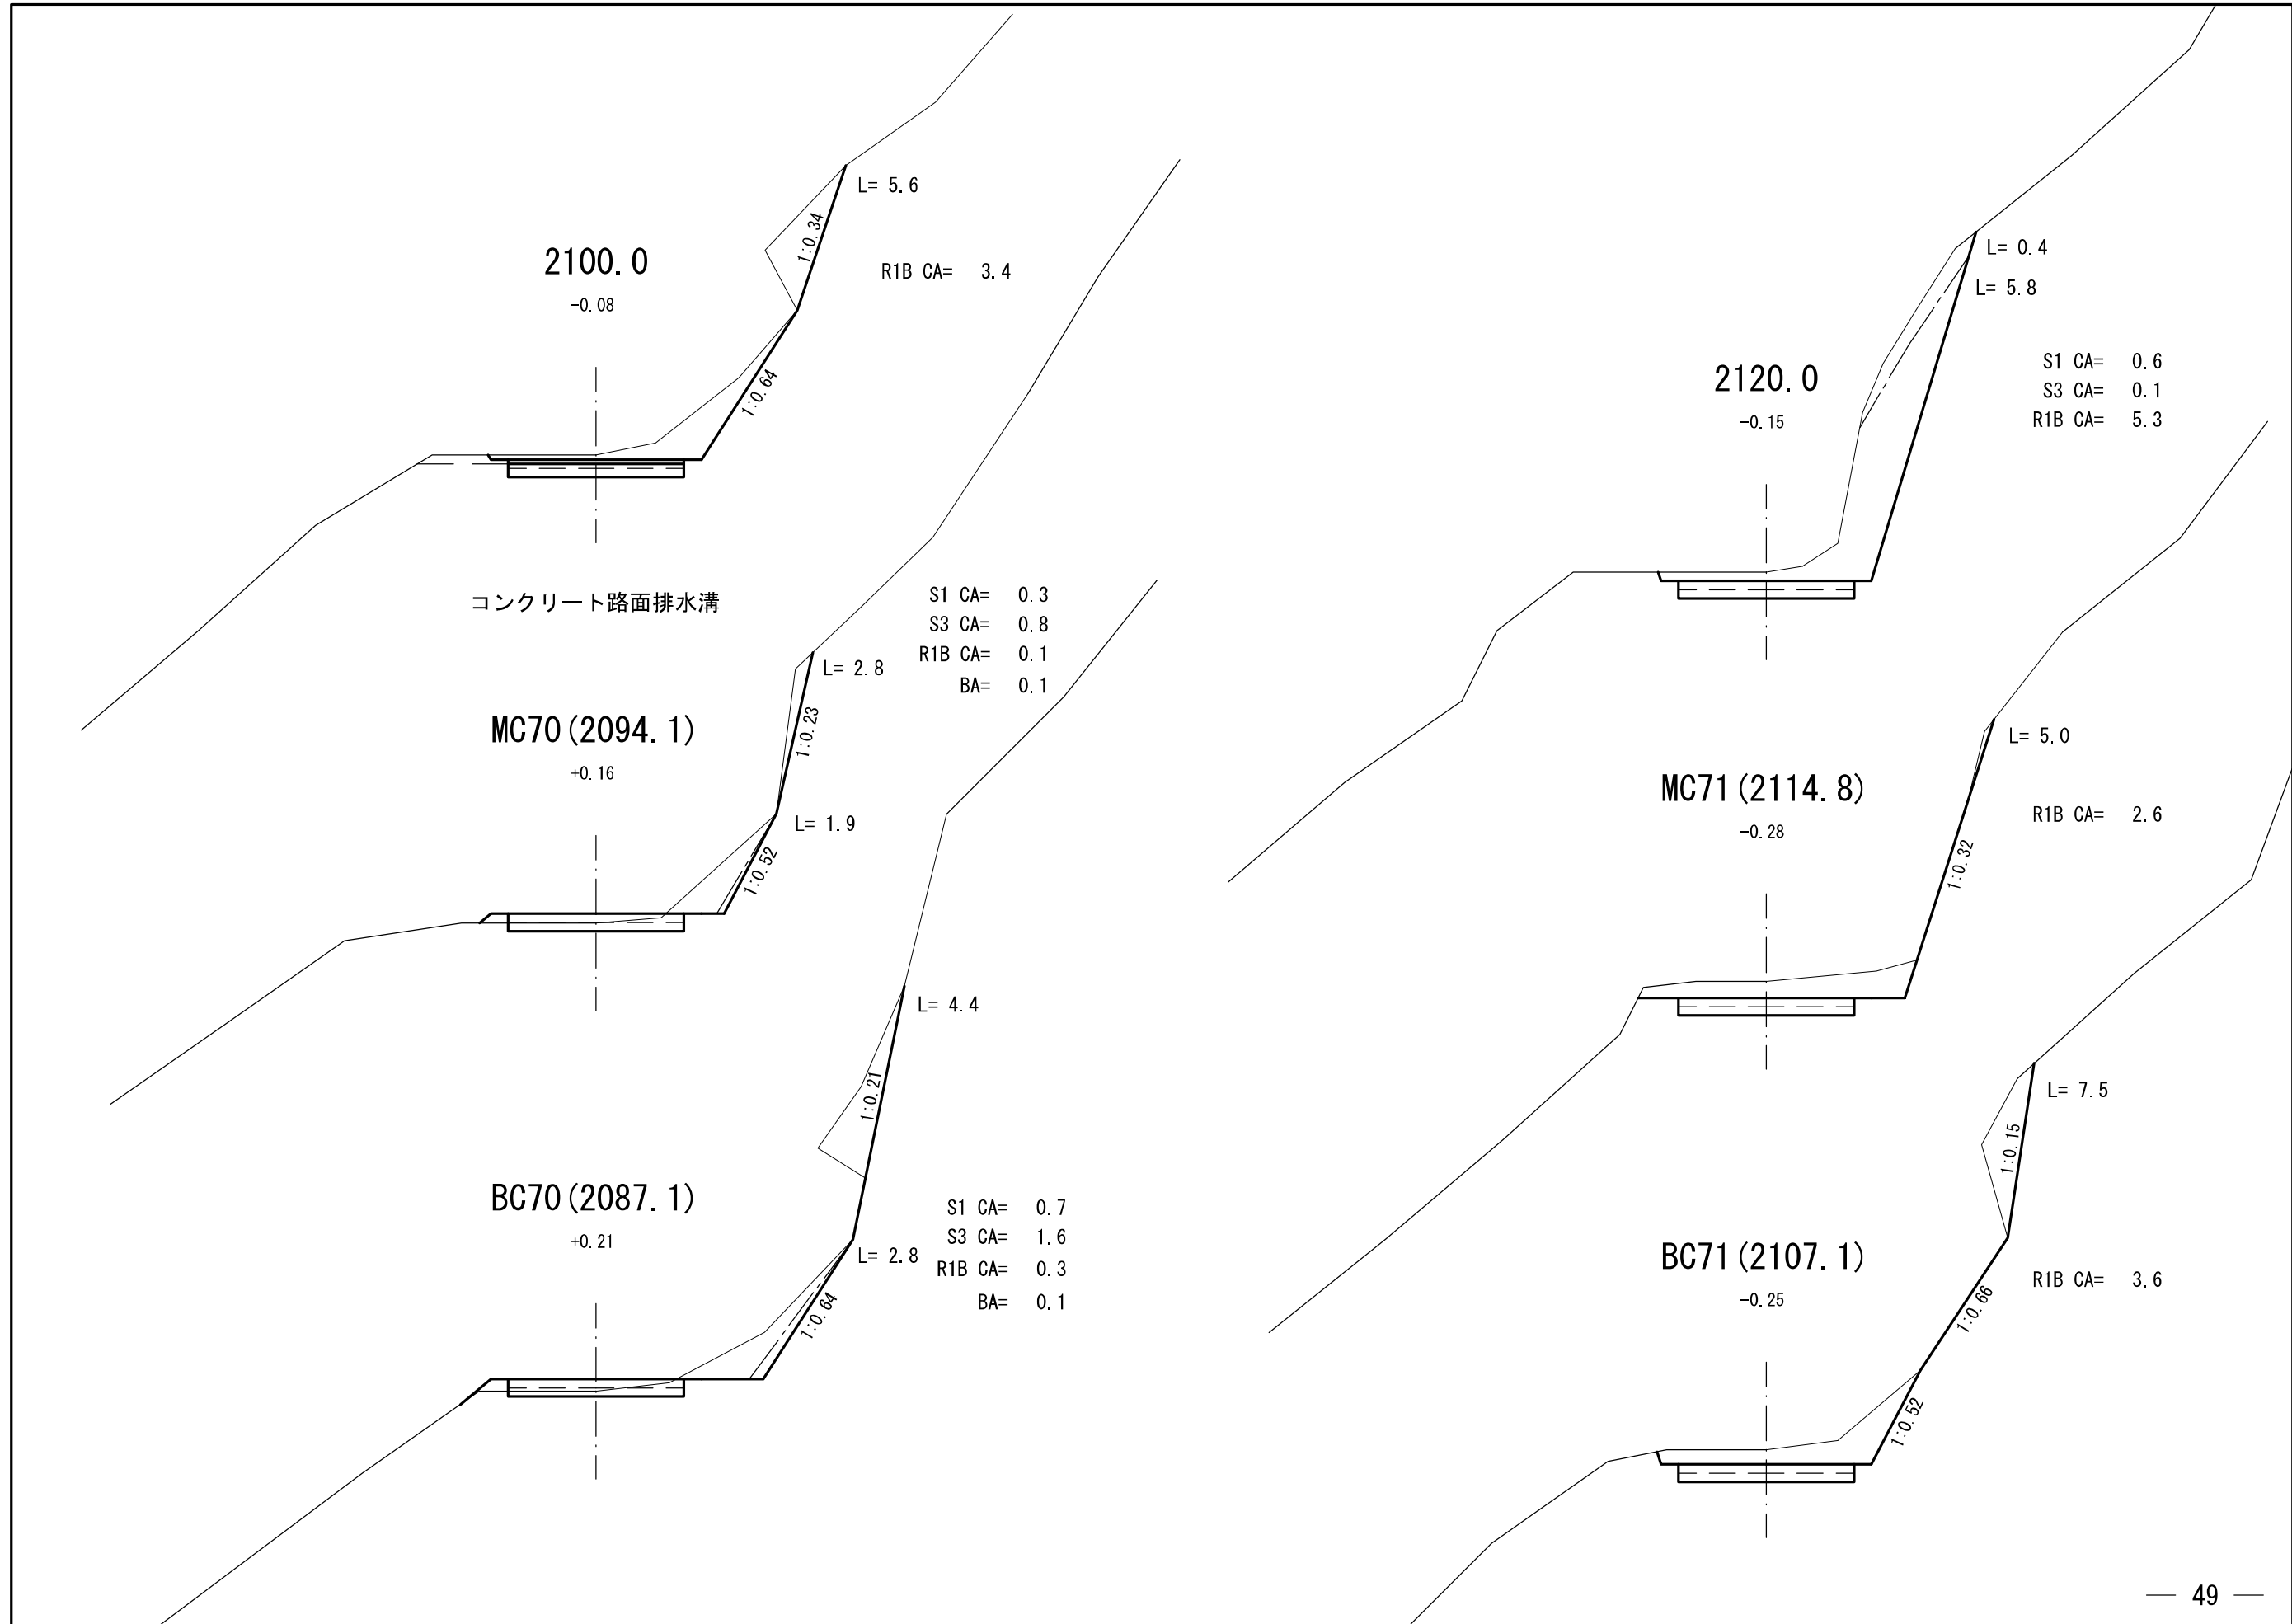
2100.0
-0.08
L= 5.6
1:0.34
R1B CA= 3.4
1:0.64

コンクリート路面排水溝

MC70(2094.1)
+0.16
S1 CA= 0.3
S3 CA= 0.8
R1B CA= 0.1
BA= 0.1
L= 2.8
1:0.23
L= 1.9
1:0.52

BC70(2087.1)
+0.21
L= 4.4
1:0.21
S1 CA= 0.7
S3 CA= 1.6
R1B CA= 0.3
BA= 0.1
L= 2.8
1:0.64

2120.0
-0.15
L= 0.4
L= 5.8
S1 CA= 0.6
S3 CA= 0.1
R1B CA= 5.3

MC71(2114.8)
-0.28
L= 5.0
R1B CA= 2.6
1:0.32

BC71(2107.1)
-0.25
L= 7.5
1:0.15
R1B CA= 3.6
1:0.66
1:0.52

— 49 —